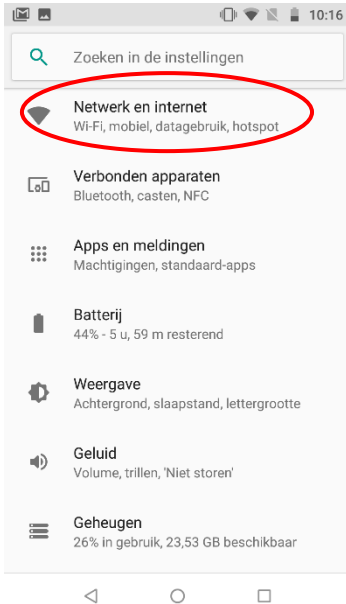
10:16

Zoeken in de instellingen

Netwerk en internet
Wi-Fi, mobiel, datagebruik, hotspot

Verbonden apparaten
Bluetooth, casten, NFC

Apps en meldingen
Machtigingen, standaard-apps

Batterij
44% - 5 u, 59 m resterend

Weergave
Achtergrond, slaapstand, lettergrootte

Geluid
Volume, trillen, 'Niet storen'

Geheugen
26% in gebruik, 23,53 GB beschikbaar